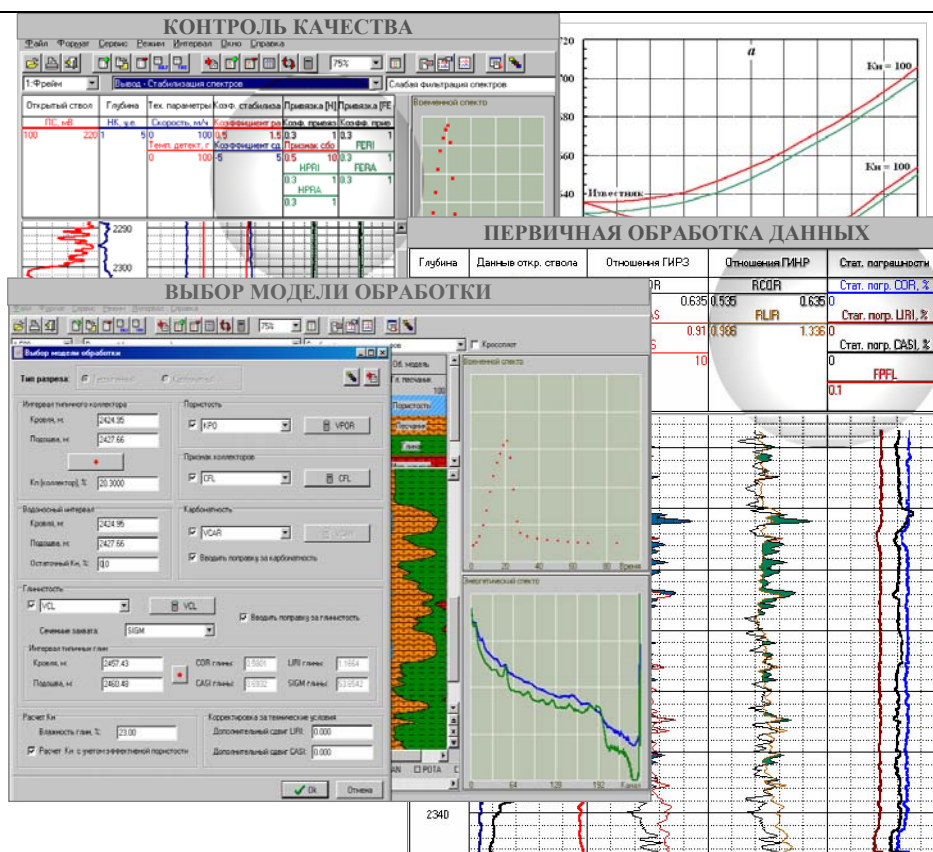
КОНТРОЛЬ КАЧЕСТВА

Файл Формат Сервис Режим Интервал Окно Справка

75%

1:Фрейм

Вывод - Стабилизация спектров

Слабая фильтрация спектров

| Открытый ствол | Глубина | Тех. параметры | Коэф. стабилиза | Привязка [H] | Привязка [FE |
|---|---|---|---|---|---|
| ПС, мВ | НК, у.е. | Скорость, м/ч | Коэффициент ра | Коэф. привяз | Коэфф. прив |
| 100 220 | 1 5 | 0 100 | 0.5 1.5 | 0.3 1 | 0.3 1 |
| | | Темп. детект., г | Коэффициент сд | Признак сбо | FERI |
| | | 0 100 | -5 5 | 0.5 10 | 0.3 1 |
| | | | | HPRI | FERA |
| | | | | 0.3 1 | 0.3 1 |
| | | | | HPRA | |
| | | | | 0.3 1 | |

Временной спектр

2290

2300

720

700

680

660

640

a

Кп = 100

Кп = 100

Известняк

ПЕРВИЧНАЯ ОБРАБОТКА ДАННЫХ

| Глубина | Данные откр. ствола | Отношения ГИРЗ | Отношения ГИНР | Стат. погрешности |
|---|---|---|---|---|
| | | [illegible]OR | RCOR | Стат. погр. COR, % |
| | | 0.635 | 0.535 0.635 | 0 |
| | | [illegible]S | RLIR | Стат. погр. LIRI, % |
| | | 0.91 | 0.986 1.336 | 0 |
| | | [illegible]S | | Стат. погр. CASI, % |
| | | 10 | | 0 |
| | | | | FPFL |
| | | | | 0.1 |

ВЫБОР МОДЕЛИ ОБРАБОТКИ

75%

Кросcплот

Выбор модели обработки

Тип разреза: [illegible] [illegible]

Интервал типичного коллектора

Кровля, м: 2424.35

Подошва, м: 2427.66

Кп (коллектор), %: 20.3000

Пористость

KPO

VPOR

Признак коллекторов

CFL

CFL

Водоносный интервал

Кровля, м: 2424.95

Подошва, м: 2427.66

Остаточный Кн, %: 0.0

Карбонатность

VCAR

VCAR

Вводить поправку за карбонатность

Глинистость

VCL

VCL

Вводить поправку за глинистость

Сечение захвата: SIGM

Интервал типичных глин

Кровля, м: 2457.43

Подошва, м: 2460.49

COR глины: 0.5901

CASI глины: 0.6932

LIRI глины: 1.1664

SIGM глины: 63.9542

Расчет Кн

Влажность глин, %: 23.00

Расчет Кн с учетом эффективной пористости

Корректировка за технические условия

Дополнительный сдвиг LIRI: 0.000

Дополнительный сдвиг CASI: 0.000

Ok

Отмена

Об. модель

Порисость

Песчаник

Глина

POTA

Временной спектр

0 20 40 60 80 Время

Энергетический спектр

0 64 128 192 Канал

2340